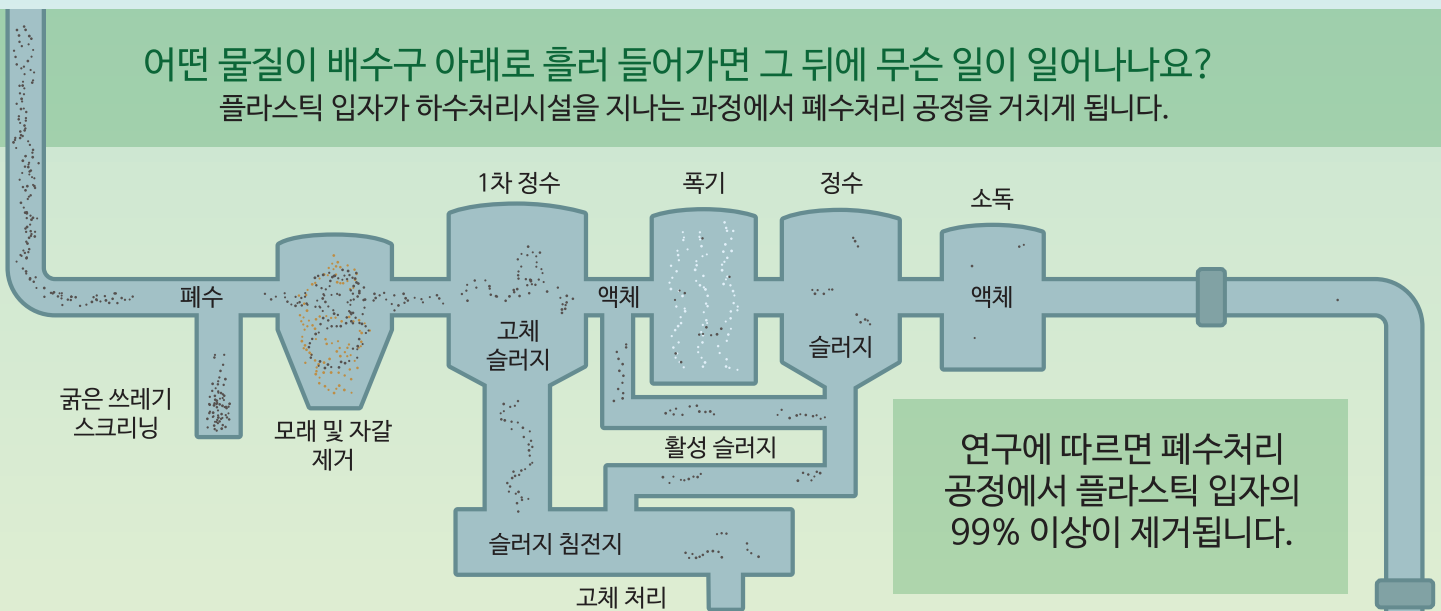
어떤 물질이 배수구 아래로 흘러 들어가면 그 뒤에 무슨 일이 일어나나요?
플라스틱 입자가 하수처리시설을 지나는 과정에서 폐수처리 공정을 거치게 됩니다.

1차 정수

폭기

정수

소독

폐수

액체

액체

고체 슬러지

슬러지

굵은 쓰레기 스크리닝

모래 및 자갈 제거

활성 슬러지

슬러지 침전지

고체 처리

연구에 따르면 폐수처리 공정에서 플라스틱 입자의 99% 이상이 제거됩니다.